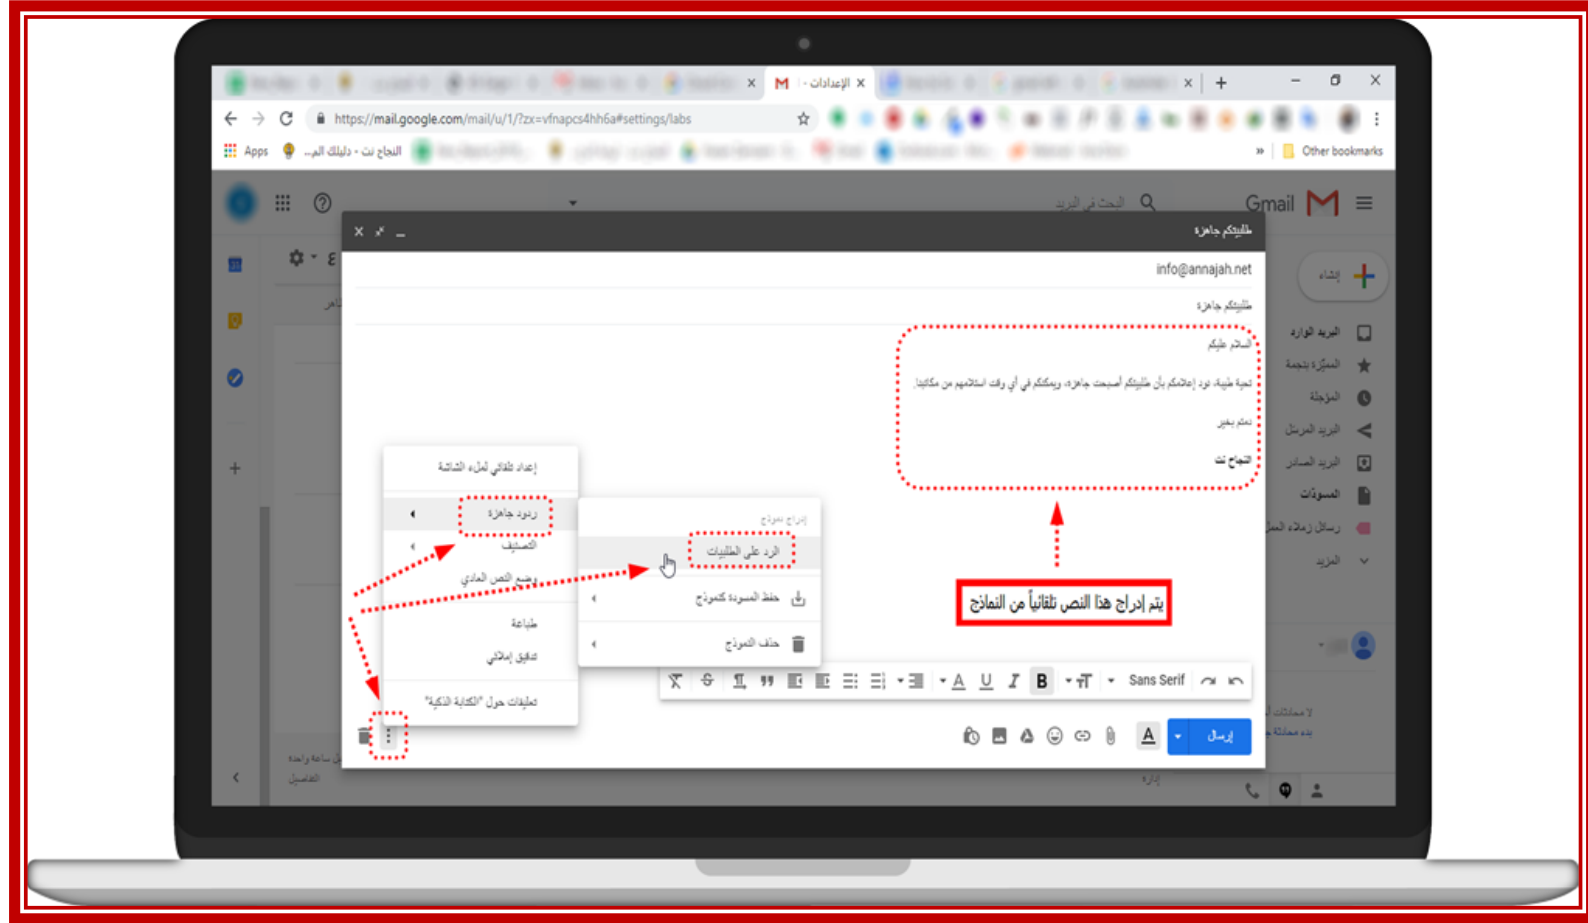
M الإعدادات ×

https://mail.google.com/mail/u/1/?zx=vfnapcs4hh6a#settings/labs

Apps النجاح نت - دليلك الم... Other bookmarks

Gmail البحث في البريد

طلبيتكم جاهزة

info@annajah.net

طلبيتكم جاهزة

السلام عليكم

تحية طيبة، نود إعلامكم بأن طلبيتكم أصبحت جاهزة، ويمكنكم في أي وقت استلامهم من مكاتبنا.

دمتم بخير

النجاح نت

إنشاء

البريد الوارد

المميّزة بنجمة

المؤجلة

البريد المرسل

البريد الصادر

المسودات

المزيد

إعداد تلقائي لملء الشاشة

ردود جاهزة

التصنيف

وضع النص العادي

طباعة

تدقيق إملائي

تعليقات حول "الكتابة الذكية"

إدراج نموذج

الرد على الطلبيات

حفظ المسودة كنموذج

حذف النموذج

يتم إدراج هذا النص تلقائياً من النماذج

Sans Serif

إرسال